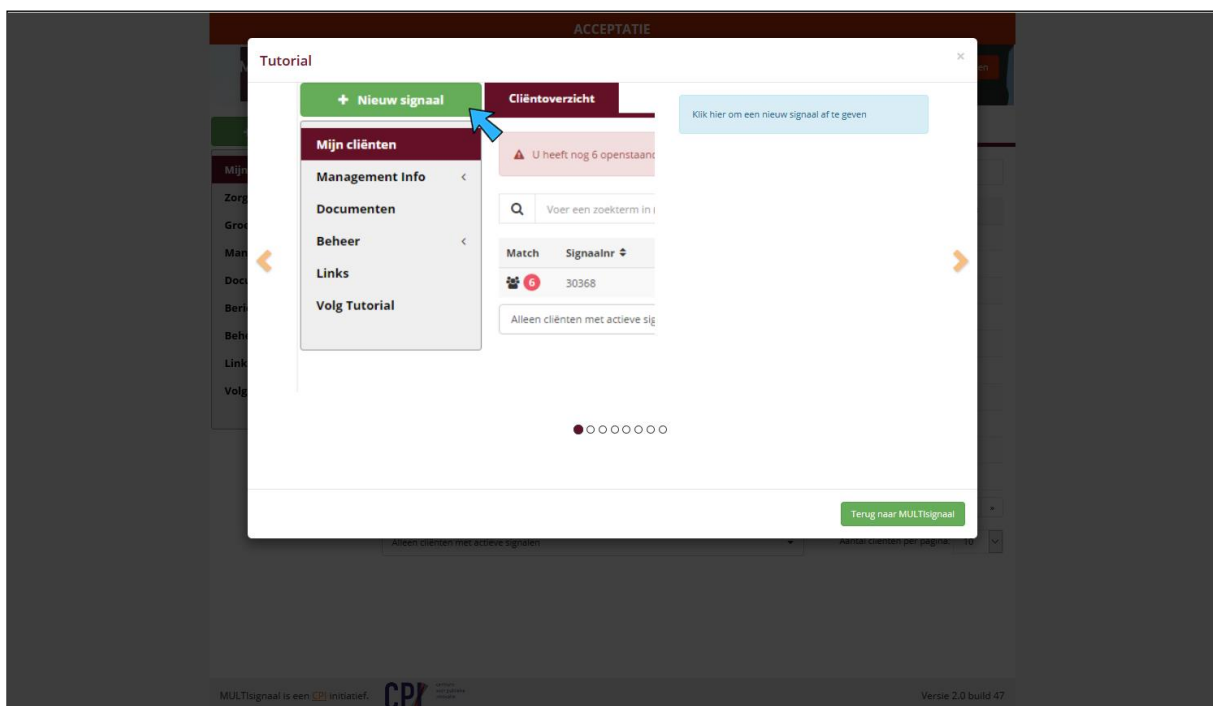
ACCEPTATIE

Tutorial

×

+ Nieuw signaal

Cliëntoverzicht

Mijn cliënten

Management Info

Documenten

Beheer

Links

Volg Tutorial

U heeft nog 6 openstaand

Voer een zoekterm in

| Match | Signaalnr |
|---|---|
| 6 | 30368 |

Alleen cliënten met actieve sig

Klik hier om een nieuw signaal af te geven

Terug naar MULTIsignaal

Alleen cliënten met actieve signalen

Aantal cliënten per pagina: 10

MULTIsignaal is een CPI initiatief.

CPI

Versie 2.0 build 47